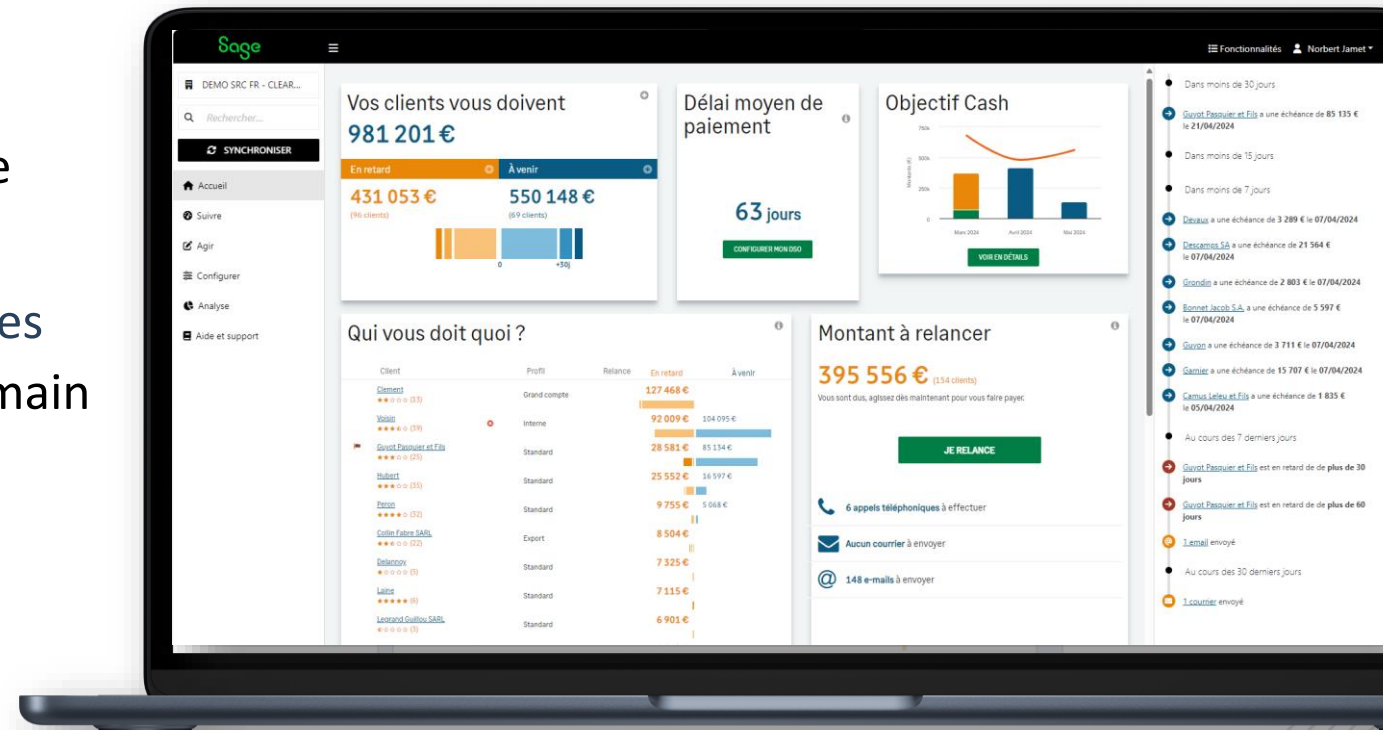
e

es
main

Sage
Fonctionnalités Norbert Jamet

DEMO SRC FR - CLEAR...
Rechercher...
SYNCHRONISER
Accueil
Suivre
Agir
Configurer
Analyse
Aide et support

Vos clients vous doivent
981 201 €
En retard
À venir
431 053 €
(96 clients)
550 148 €
(69 clients)
0
+30j

Délai moyen de paiement
63 jours
CONFIGURER MON DSO

Objectif Cash
750k
500k
250k
0
Mars 2024
Avril 2024
Mai 2024
VOIR EN DÉTAILS

Qui vous doit quoi ?
| Client | Profil | Relance | En retard | À venir |
|---|---|---|---|---|
| Clement (13) | Grand compte | | 127 468 € | |
| Voisin (39) | Interne | | 92 009 € | 104 095 € |
| Guyot Pasquier et Fils (25) | Standard | | 28 581 € | 85 134 € |
| Hubert (35) | Standard | | 25 552 € | 16 597 € |
| Perrin (32) | Standard | | 9 755 € | 5 068 € |
| Collin Fabre SARL (22) | Export | | 8 504 € | |
| Delannoy (5) | Standard | | 7 325 € | |
| Laine (6) | Standard | | 7 115 € | |
| Legrand Guillou SARL (3) | Standard | | 6 901 € | |

Montant à relancer
395 556 € (154 clients)
Vous sont dus, agissez dès maintenant pour vous faire payer.
JE RELANCE
6 appels téléphoniques à effectuer
Aucun courrier à envoyer
148 e-mails à envoyer

Dans moins de 30 jours
Guyot Pasquier et Fils a une échéance de 85 135 € le 21/04/2024
Dans moins de 15 jours
Dans moins de 7 jours
Devaux a une échéance de 3 289 € le 07/04/2024
Descamps SA a une échéance de 21 564 € le 07/04/2024
Grondin a une échéance de 2 803 € le 07/04/2024
Bonnet Jacob S.A. a une échéance de 5 597 € le 07/04/2024
Guyon a une échéance de 3 711 € le 07/04/2024
Garnier a une échéance de 15 707 € le 07/04/2024
Camus Leleu et Fils a une échéance de 1 835 € le 05/04/2024
Au cours des 7 derniers jours
Guyot Pasquier et Fils est en retard de de plus de 30 jours
Guyot Pasquier et Fils est en retard de de plus de 60 jours
1 email envoyé
Au cours des 30 derniers jours
1 courrier envoyé